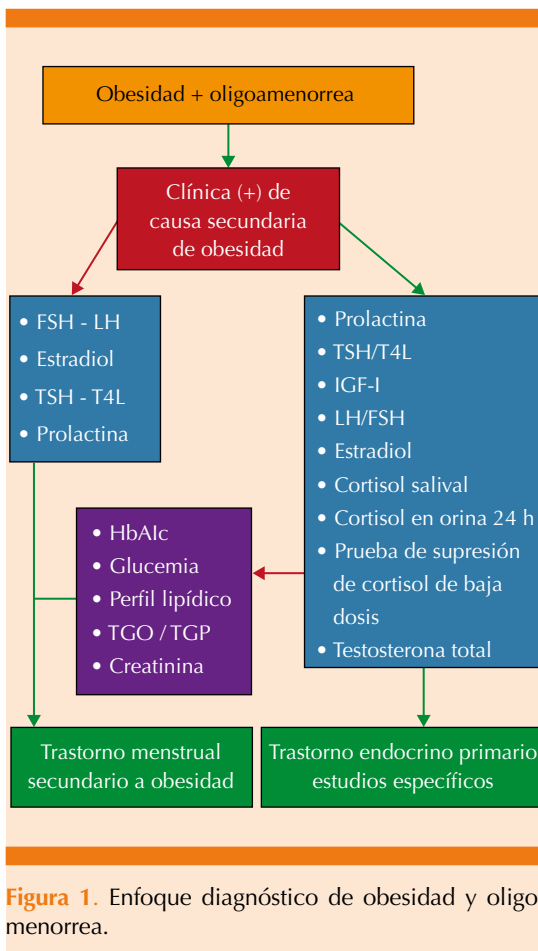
Obesidad + oligoamenorrea

Clínica (+) de causa secundaria de obesidad

• FSH - LH
• Estradiol
• TSH - T4L
• Prolactina

• Prolactina
• TSH/T4L
• IGF-I
• LH/FSH
• Estradiol
• Cortisol salival
• Cortisol en orina 24 h
• Prueba de supresión de cortisol de baja dosis
• Testosterona total

• HbAIc
• Glucemia
• Perfil lipídico
• TGO / TGP
• Creatinina

Trastorno menstrual secundario a obesidad

Trastorno endocrino primario estudios específicos

Figura 1. Enfoque diagnóstico de obesidad y oligo menorrea.